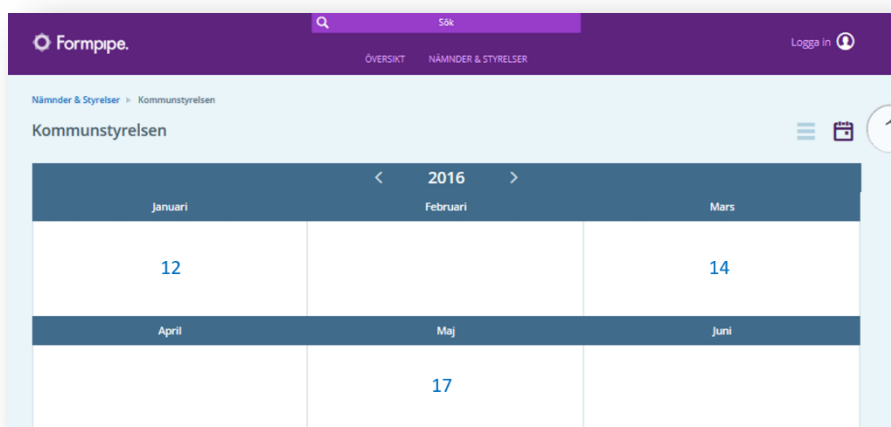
Formpipe.

Sök

ÖVERSIKT NÄMNDER & STYRELSER

Logga in

Nämnder & Styrelser ▸ Kommunstyrelsen

Kommunstyrelsen

‹ 2016 ›

| Januari | Februari | Mars |
|---|---|---|
| 12 | | 14 |

| April | Maj | Juni |
|---|---|---|
| | 17 | |